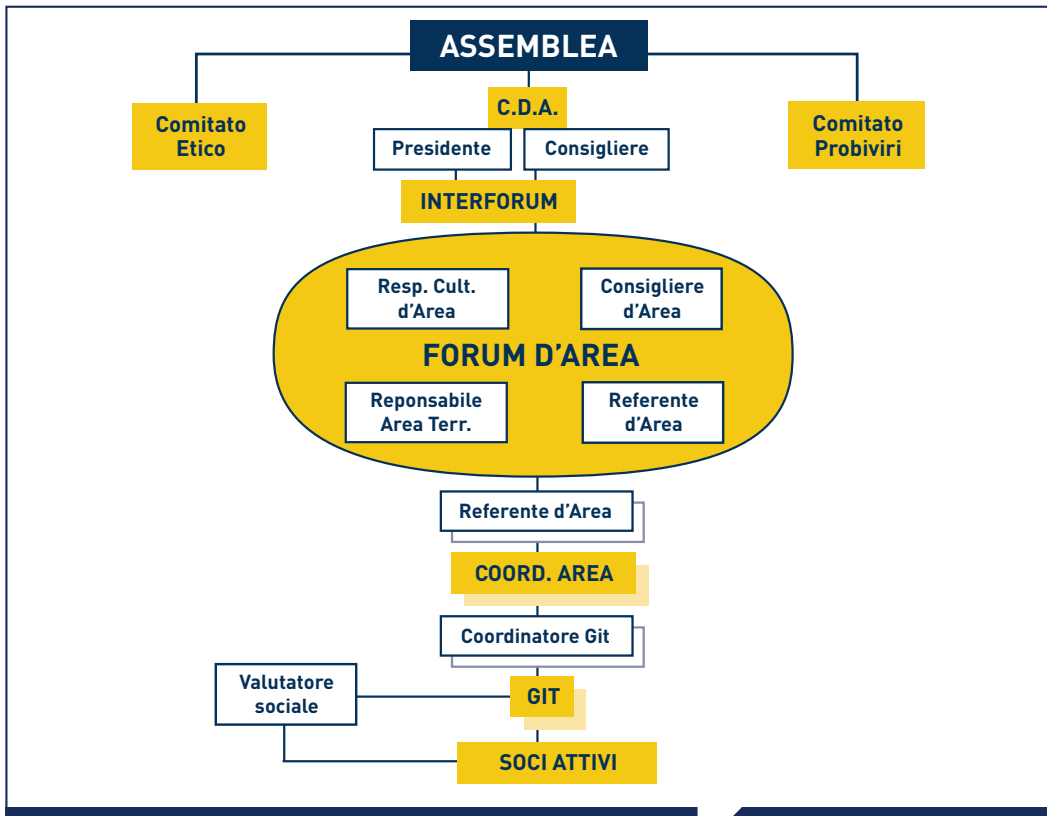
ASSEMBLEA

Comitato Etico

C.D.A.

Comitato Probiviri

Presidente

Consigliere

INTERFORUM

Resp. Cult. d’Area

Consigliere d’Area

FORUM D’AREA

Reponsabile Area Terr.

Referente d’Area

Referente d’Area

COORD. AREA

Coordinatore Git

Valutatore sociale

GIT

SOCI ATTIVI